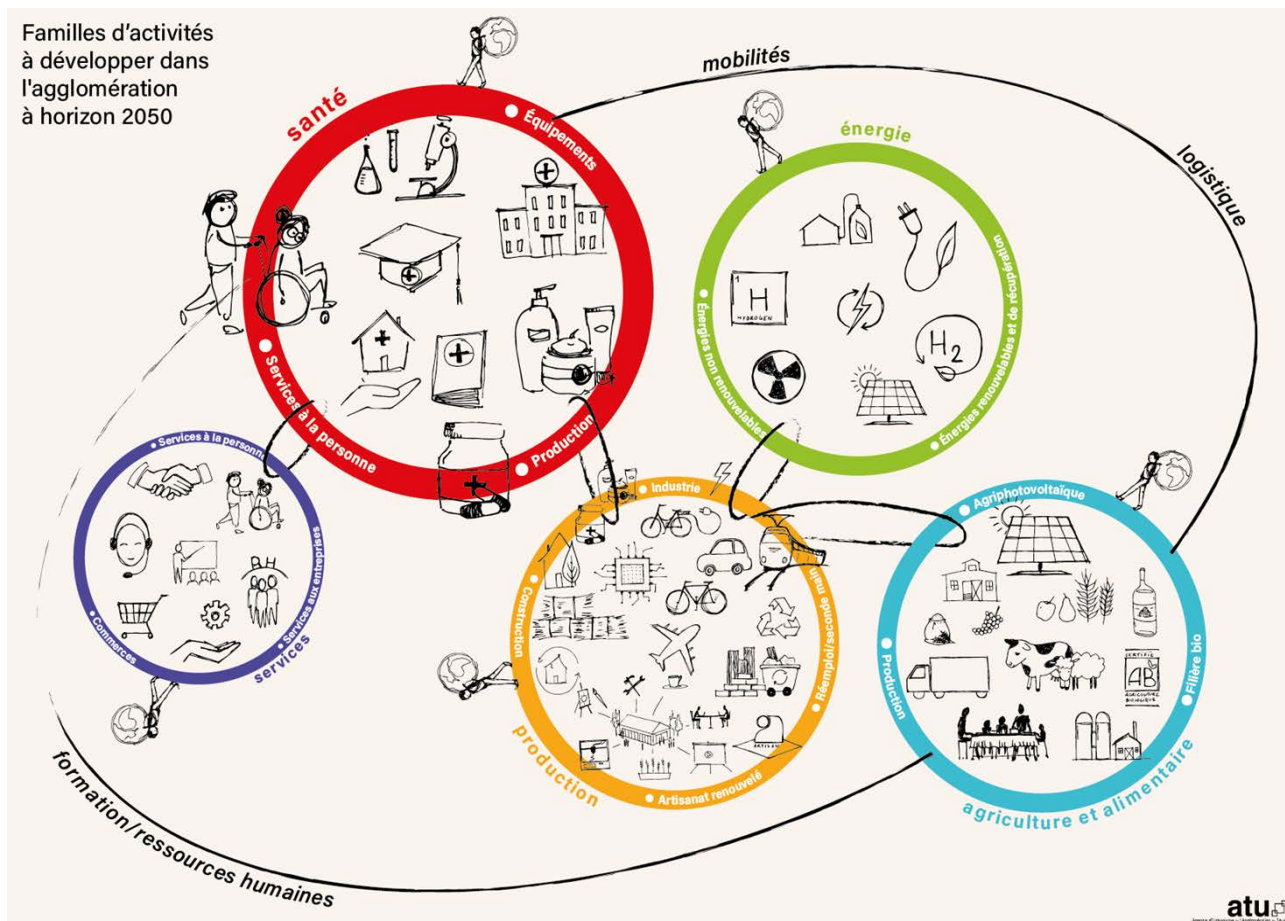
Familles d'activités à développer dans l'agglomération à horizon 2050

mobilités

logistique

santé
Équipements
Services à la personne
Production

énergie
Énergies non renouvelables
Énergies renouvelables et de récupération
H
HYDROGEN
$H_2$

services
Services à la personne
Services aux entreprises
Commerces
RH

production
Industrie
Construction
Réemploi/seconde main
Artisanat renouvelé
ARTISAN

agriculture et alimentaire
Agriphotovoltaïque
Production
Filière bio
CERTIFIÉ
AB
AGRICULTURE BIOLOGIQUE

formation/ressources humaines

atu